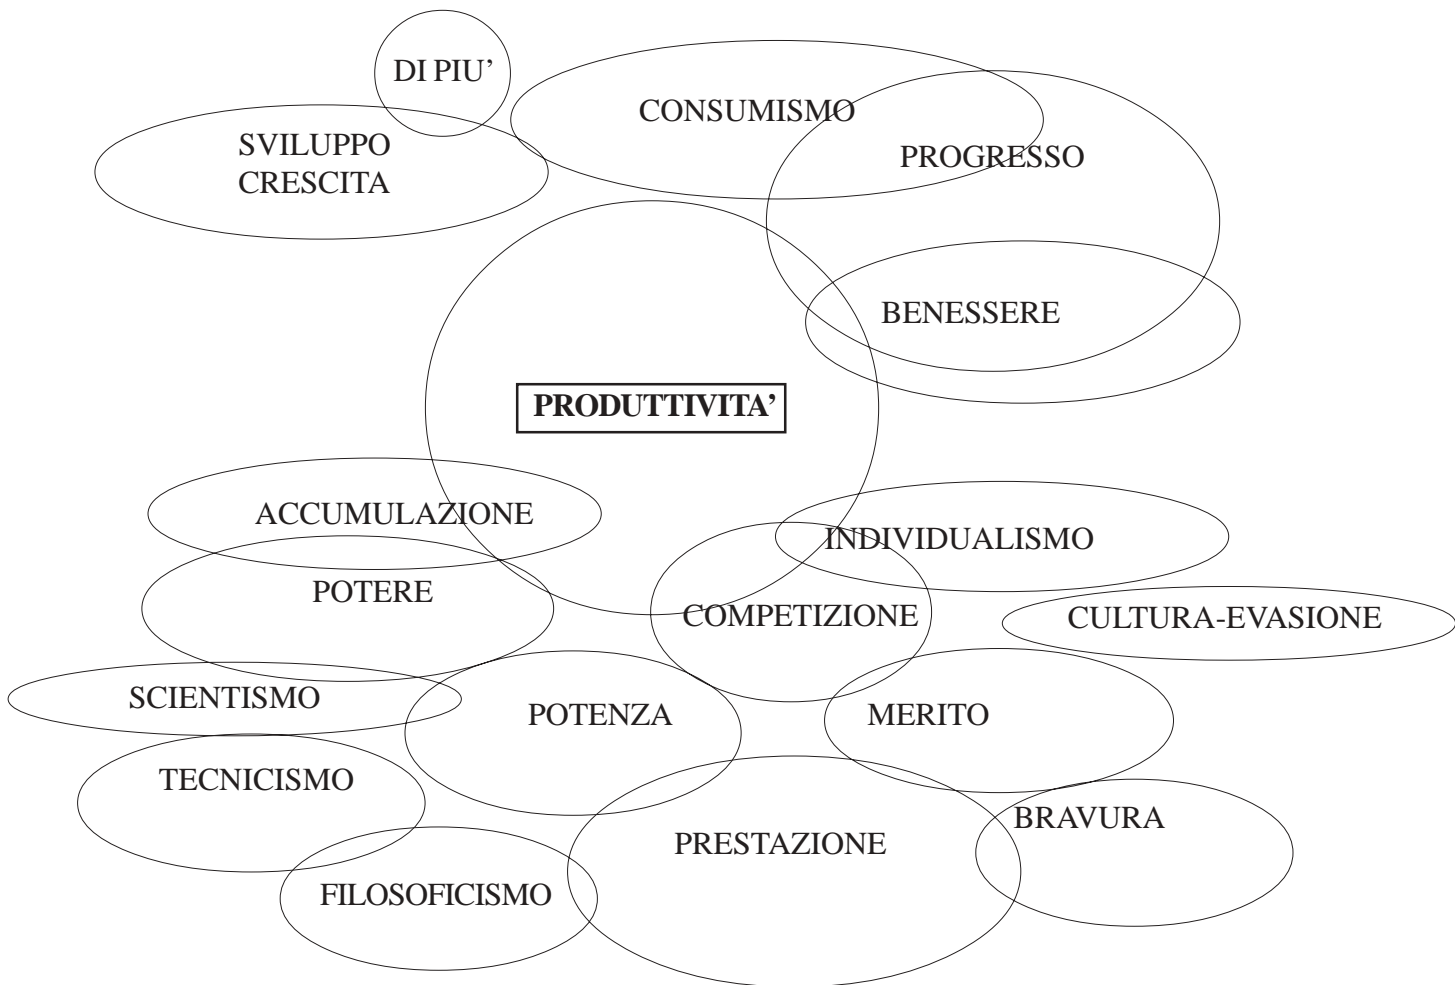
DI PIU'

CONSUMISMO

SVILUPPO
CRESCITA

PROGRESSO

BENESSERE

**PRODUTTIVITA'**

ACCUMULAZIONE

INDIVIDUALISMO

POTERE

COMPETIZIONE

CULTURA-EVASIONE

SCIENTISMO

POTENZA

MERITO

TECNICISMO

BRAVURA

PRESTAZIONE

FILOSOFICISMO